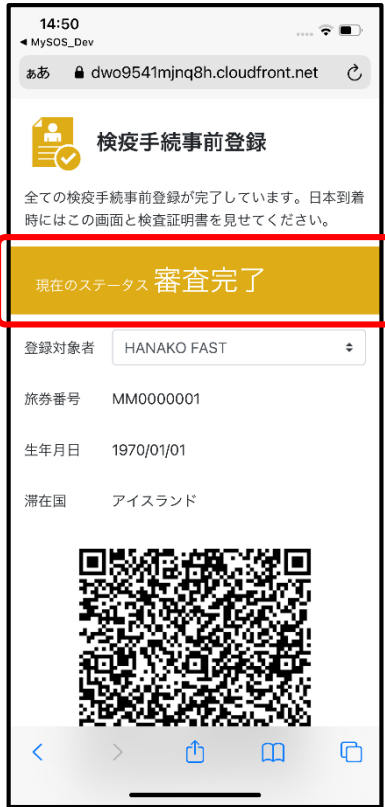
14:50
◀ MySOS_Dev
ぁあ dwo9541mjnq8h.cloudfront.net

検疫手続事前登録

全ての検疫手続事前登録が完了しています。日本到着時にはこの画面と検査証明書を見せてください。

現在のステータス 審査完了

登録対象者 HANAKO FAST

旅券番号 MM0000001

生年月日 1970/01/01

滞在国 アイスランド